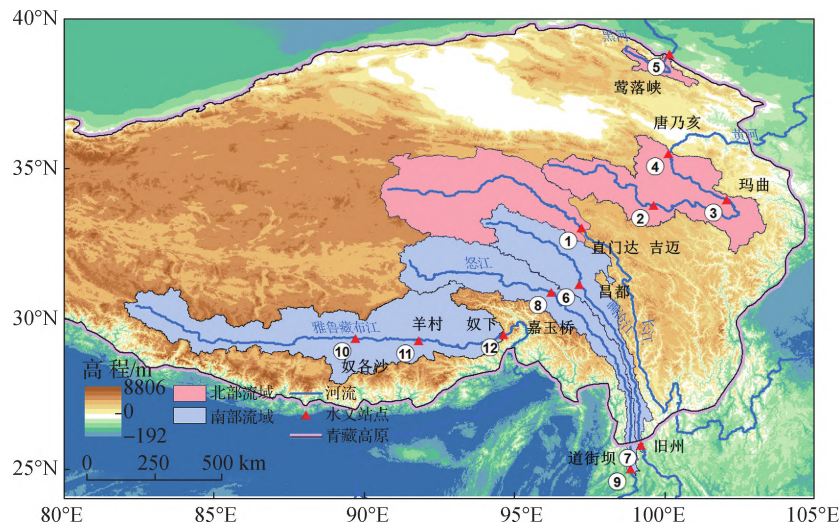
40°N
35°N
30°N
25°N
80°E
85°E
90°E
95°E
100°E
105°E
黑河
5
莺落峡
唐乃亥
黄河
4
玛曲
2
3
1
直门达
吉迈
怒江
6
昌都
8
嘉玉桥
雅鲁藏布江
羊村
奴下
10
11
12
奴各沙
高 程/m
8806
0
−192
北部流域
南部流域
河流
水文站点
青藏高原
0
250
500 km
7
旧州
道街坝
9